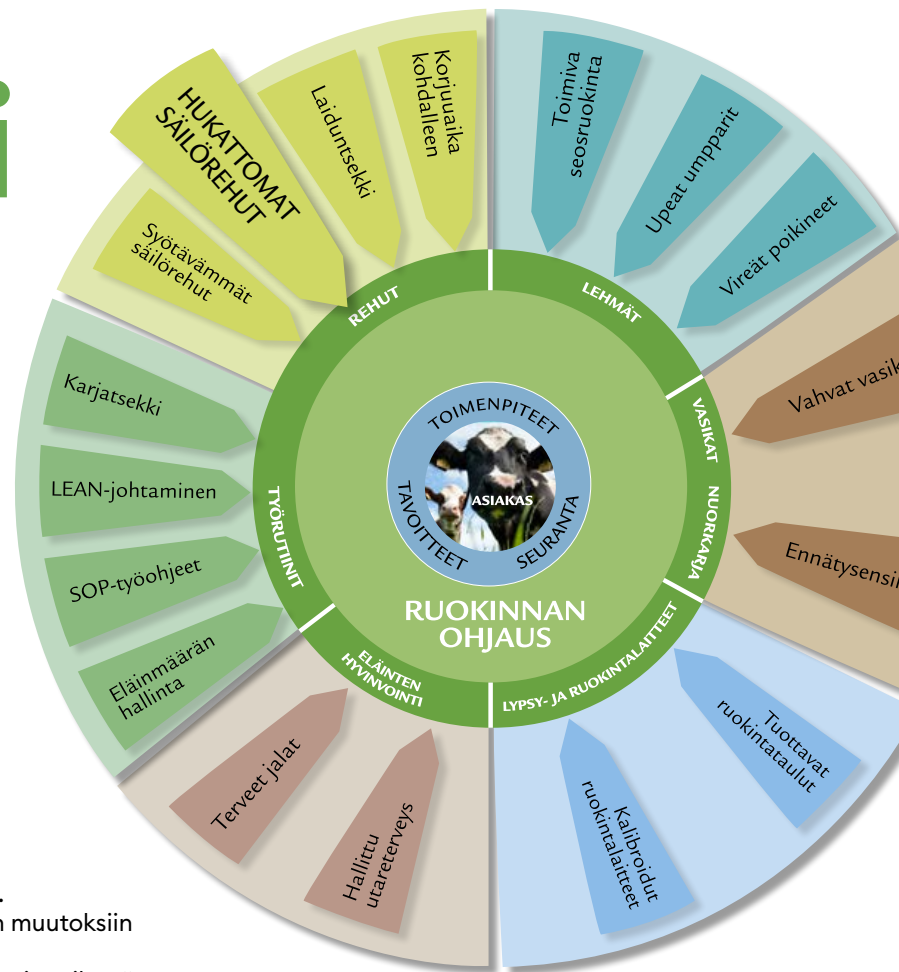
HUKATTOMAT SÄILÖREHUT

Laiduntsekki

Korjuuaika kohdalleen

Syötävämmät säilörehut

Toimiva seosruokinta

Upeat umpparit

Vireät poikineet

Vahvat vasik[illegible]

Ennätysensi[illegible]

Karjatsekki

LEAN-johtaminen

SOP-työohjeet

Eläinmäärän hallinta

REHUT

LEHMÄT

VASIKAT

NUORKARJA

TYÖRUTIINIT

ELÄINTEN HYVINVOINTI

LYPSY- JA RUOKINTALAITTEET

TOIMENPITEET

TAVOITTEET

ASIAKAS

SEURANTA

RUOKINNAN OHJAUS

Tuottavat ruokintataulut

Kalibroidut ruokintalaitteet

Terveet jalat

Hallittu utareterveys

n muutoksiin